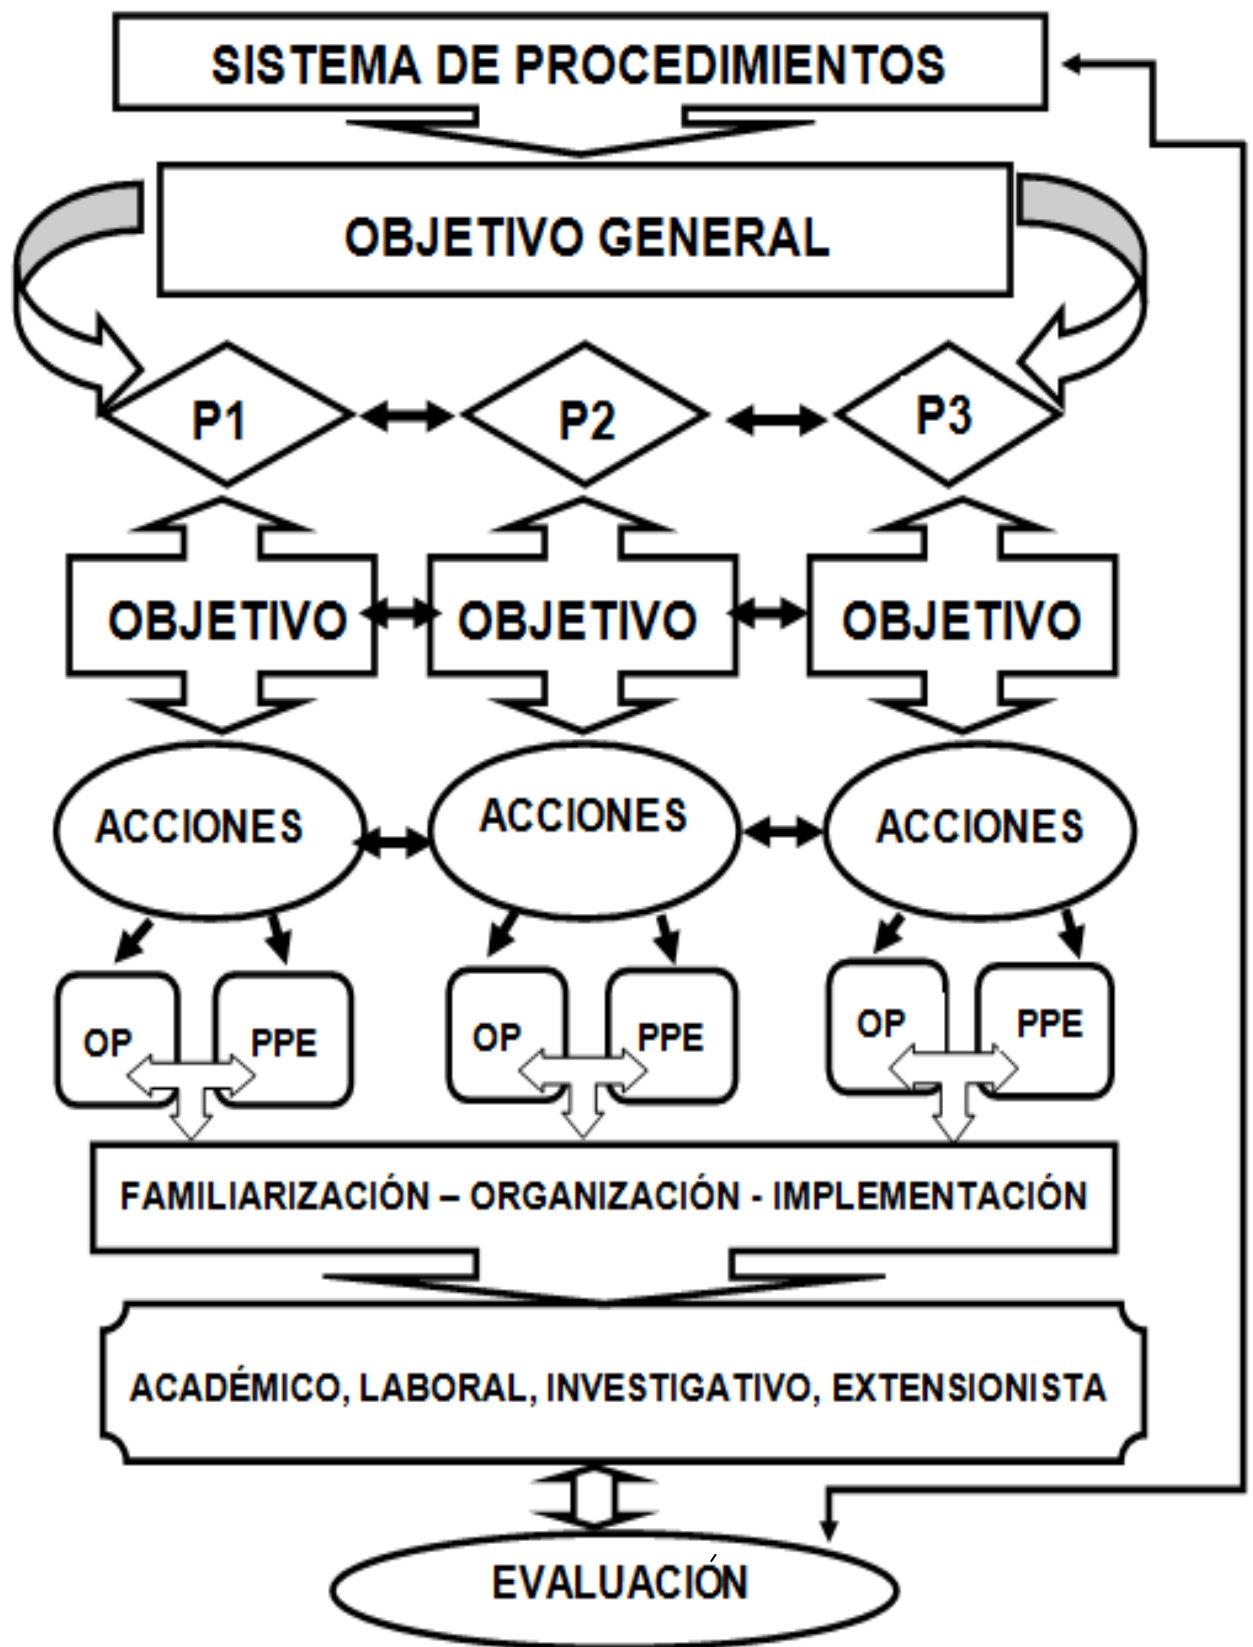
SISTEMA DE PROCEDIMIENTOS

OBJETIVO GENERAL

P1

P2

P3

OBJETIVO

OBJETIVO

OBJETIVO

ACCIONES

ACCIONES

ACCIONES

OP

PPE

OP

PPE

OP

PPE

FAMILIARIZACIÓN – ORGANIZACIÓN - IMPLEMENTACIÓN

ACADÉMICO, LABORAL, INVESTIGATIVO, EXTENSIONISTA

EVALUACIÓN